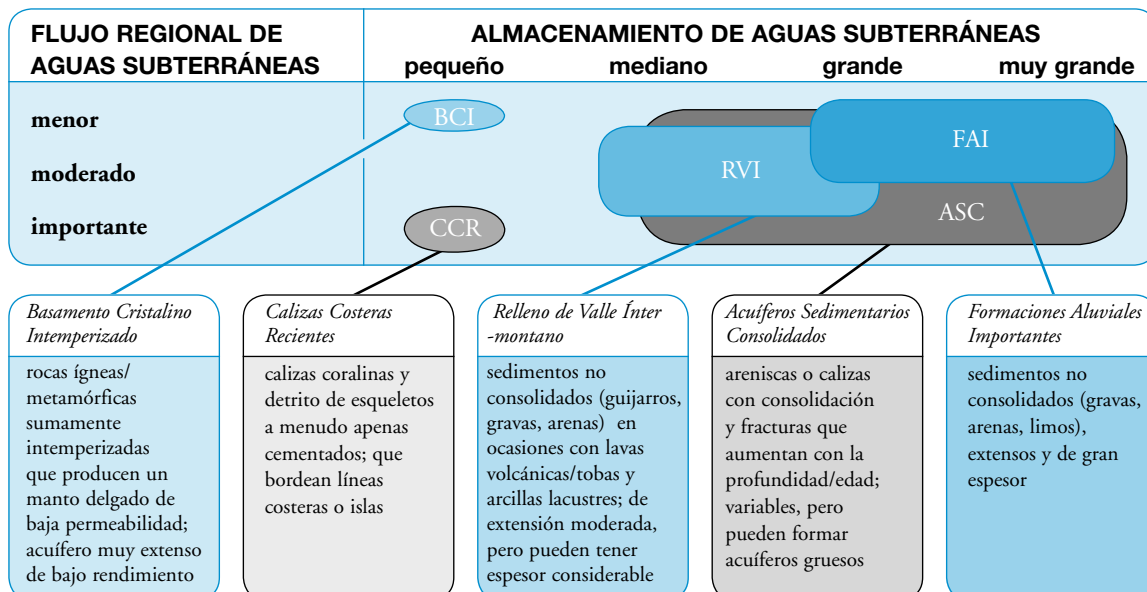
FLUJO REGIONAL DE AGUAS SUBTERRÁNEAS

ALMACENAMIENTO DE AGUAS SUBTERRÁNEAS
pequeño mediano grande muy grande

menor
moderado
importante

BCI
CCR
RVI
FAI
ASC

Basamento Cristalino Intemperizado
rocas ígneas/ metamórficas sumamente intemperizadas que producen un manto delgado de baja permeabilidad; acuífero muy extenso de bajo rendimiento

Calizas Costeras Recientes
calizas coralinas y detrito de esqueletos a menudo apenas cementados; que bordean líneas costeras o islas

Relleno de Valle Ínter -montano
sedimentos no consolidados (guijarros, gravas, arenas) en ocasiones con lavas volcánicas/tobas y arcillas lacustres; de extensión moderada, pero pueden tener espesor considerable

Acuíferos Sedimentarios Consolidados
areniscas o calizas con consolidación y fracturas que aumentan con la profundidad/edad; variables, pero pueden formar acuíferos gruesos

Formaciones Aluviales Importantes
sedimentos no consolidados (gravas, arenas, limos), extensos y de gran espesor